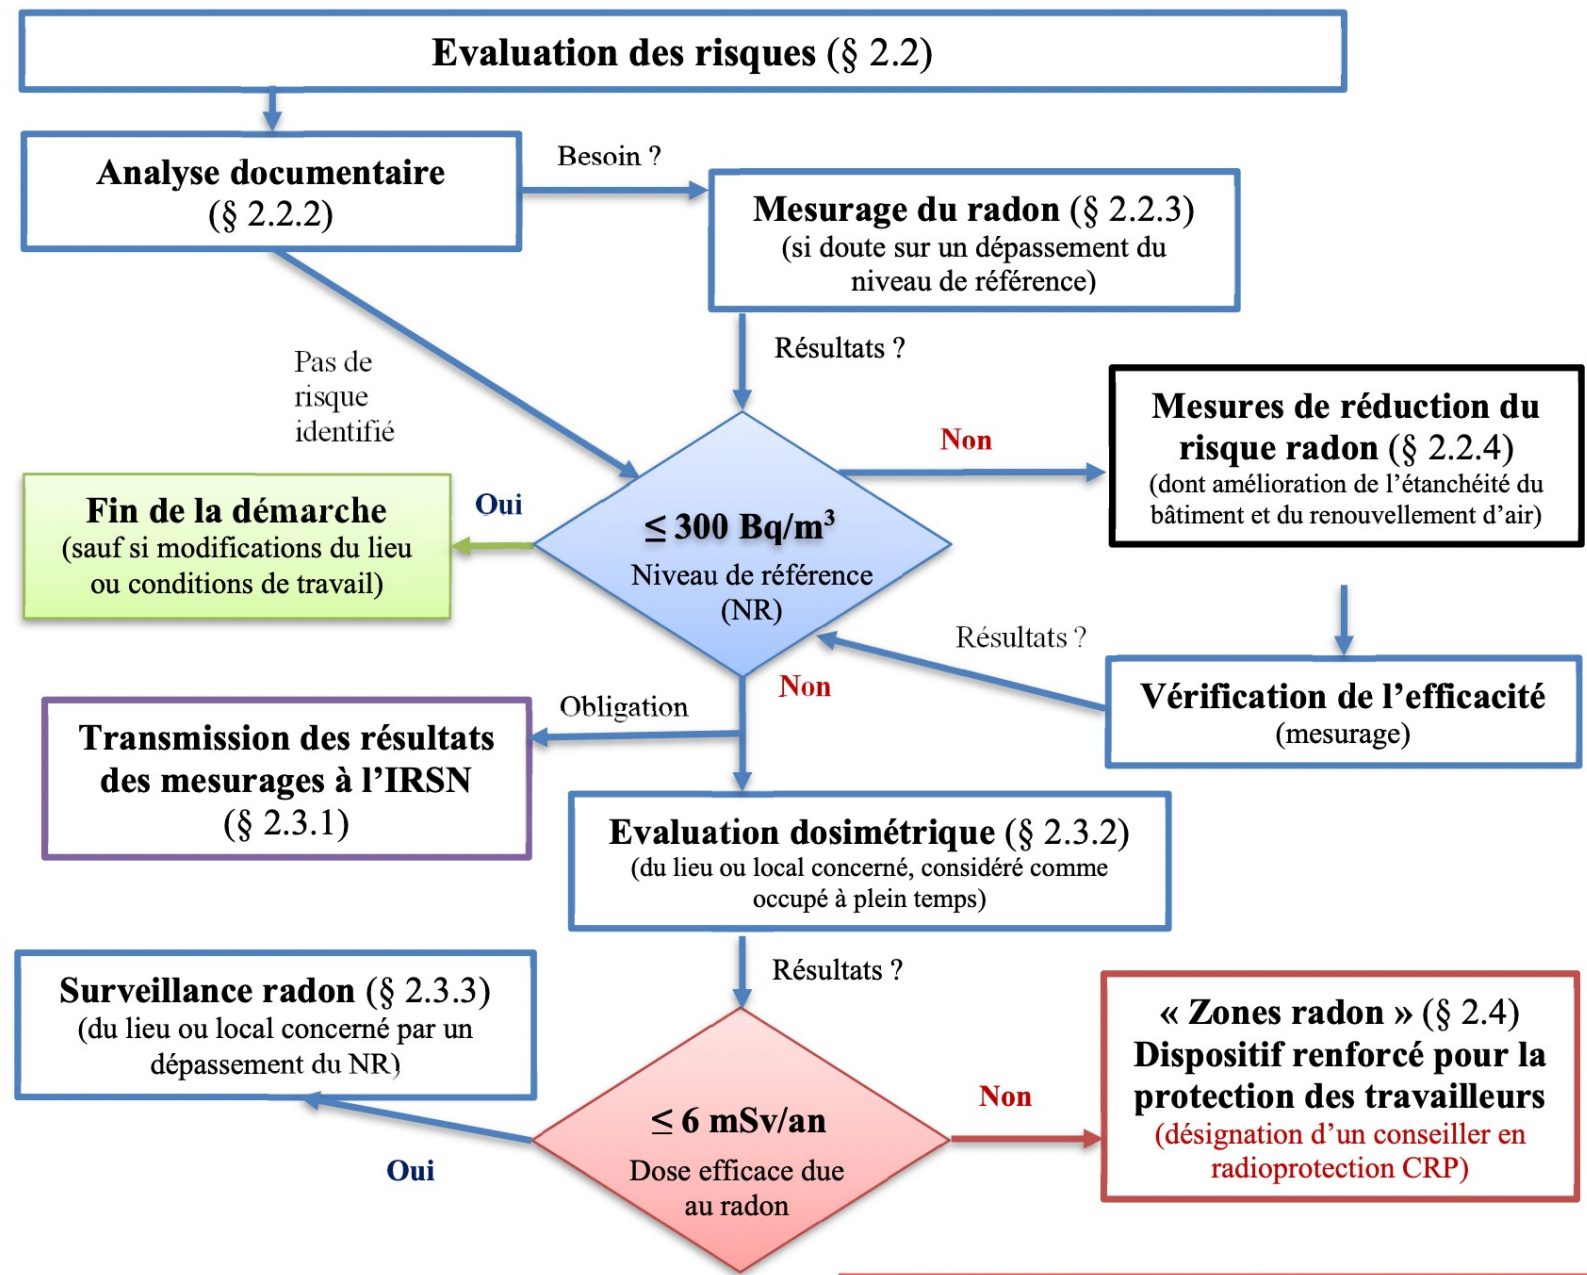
Evaluation des risques (§ 2.2)

Analyse documentaire (§ 2.2.2)

Besoin ?

Mesurage du radon (§ 2.2.3) (si doute sur un dépassement du niveau de référence)

Résultats ?

Pas de risque identifié

Mesures de réduction du risque radon (§ 2.2.4) (dont amélioration de l'étanchéité du bâtiment et du renouvellement d'air)

Non

Fin de la démarche (sauf si modifications du lieu ou conditions de travail)

Oui

$\leq$ 300 Bq/m$^3$
Niveau de référence (NR)

Résultats ?

Vérification de l'efficacité (mesurage)

Non

Obligation

Transmission des résultats des mesurages à l'IRSN (§ 2.3.1)

Evaluation dosimétrique (§ 2.3.2) (du lieu ou local concerné, considéré comme occupé à plein temps)

Résultats ?

Surveillance radon (§ 2.3.3) (du lieu ou local concerné par un dépassement du NR)

« Zones radon » (§ 2.4) Dispositif renforcé pour la protection des travailleurs (désignation d'un conseiller en radioprotection CRP)

Non

Oui

$\leq$ 6 mSv/an
Dose efficace due au radon